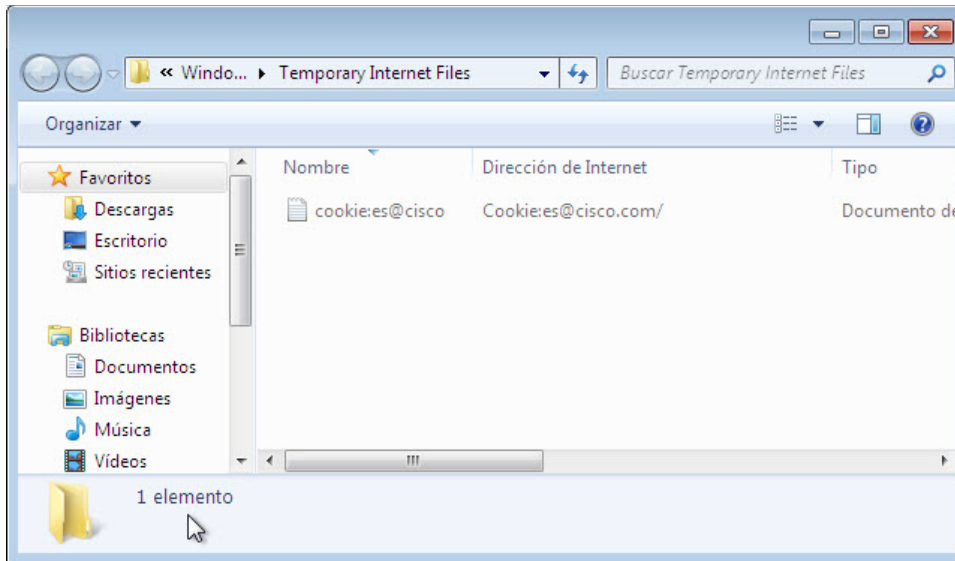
« Windo... ▸ Temporary Internet Files

Buscar Temporary Internet Files

Organizar ▾

Favoritos
Descargas
Escritorio
Sitios recientes

Bibliotecas
Documentos
Imágenes
Música
Vídeos

| Nombre | Dirección de Internet | Tipo |
|---|---|---|
| cookie:es@cisco | Cookie:es@cisco.com/ | Documento de |

1 elemento